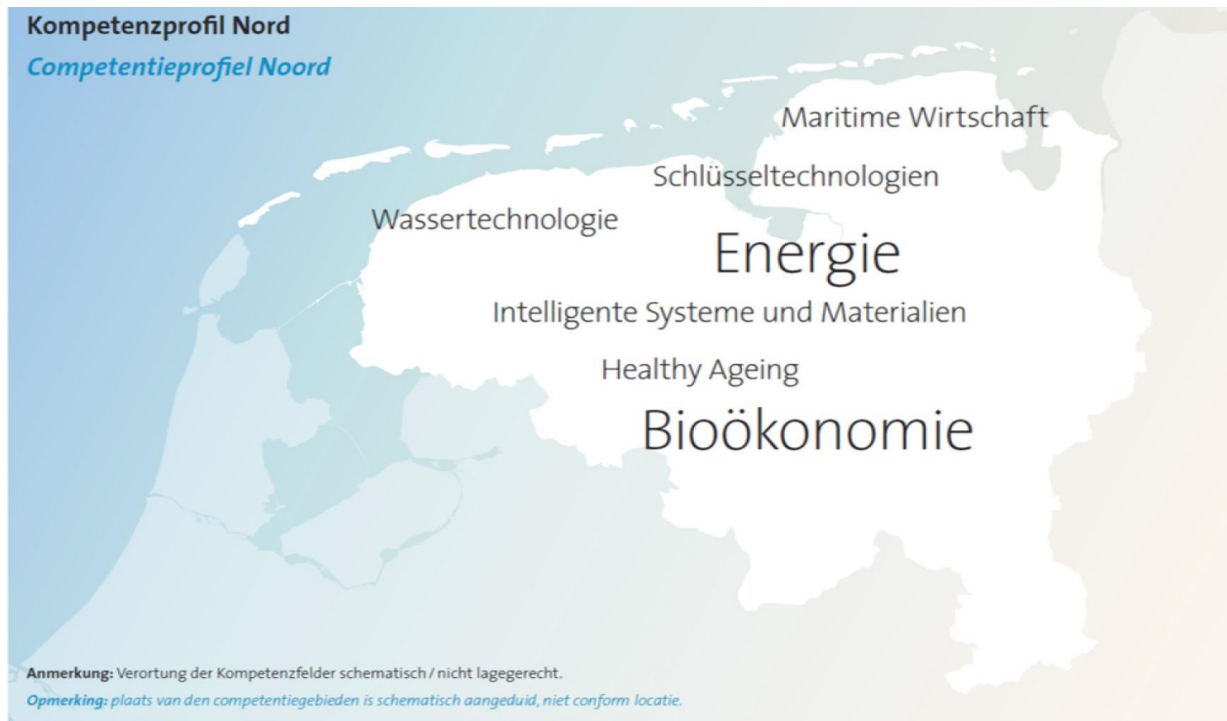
Kompetenzprofil Nord
Competentieprofiel Noord

Maritime Wirtschaft
Schlüsseltechnologien
Wassertechnologie
Energie
Intelligente Systeme und Materialien
Healthy Ageing
Bioökonomie

Anmerkung: Verortung der Kompetenzfelder schematisch / nicht lagegerecht.
Opmerking: plaats van den competentiegebieden is schematisch aangeduid, niet conform locatie.